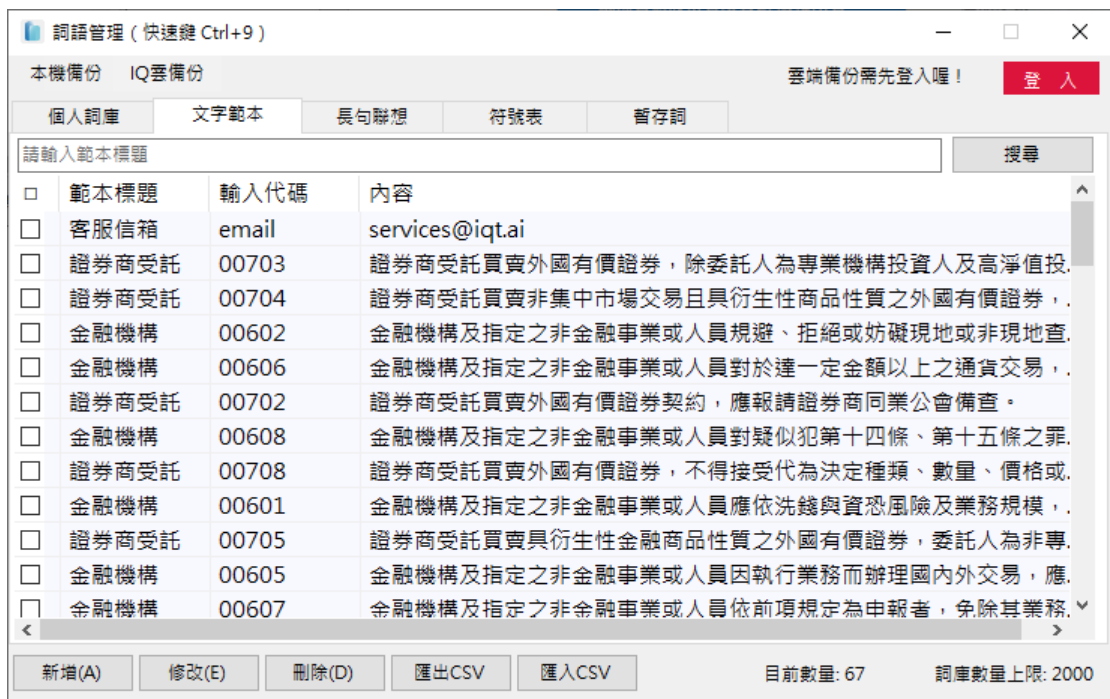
詞語管理（快速鍵 Ctrl+9）

本機備份　IQ雲備份　雲端備份需先登入喔！　登 入

個人詞庫　文字範本　長句聯想　符號表　暫存詞

請輸入範本標題　搜尋

| ☐ | 範本標題 | 輸入代碼 | 內容 |
|---|---|---|---|
| ☐ | 客服信箱 | email | services@iqt.ai |
| ☐ | 證券商受託 | 00703 | 證券商受託買賣外國有價證券，除委託人為專業機構投資人及高淨值投. |
| ☐ | 證券商受託 | 00704 | 證券商受託買賣非集中市場交易且具衍生性商品性質之外國有價證券，. |
| ☐ | 金融機構 | 00602 | 金融機構及指定之非金融事業或人員規避、拒絕或妨礙現地或非現地查. |
| ☐ | 金融機構 | 00606 | 金融機構及指定之非金融事業或人員對於達一定金額以上之通貨交易，. |
| ☐ | 證券商受託 | 00702 | 證券商受託買賣外國有價證券契約，應報請證券商同業公會備查。 |
| ☐ | 金融機構 | 00608 | 金融機構及指定之非金融事業或人員對疑似犯第十四條、第十五條之罪. |
| ☐ | 證券商受託 | 00708 | 證券商受託買賣外國有價證券，不得接受代為決定種類、數量、價格或. |
| ☐ | 金融機構 | 00601 | 金融機構及指定之非金融事業或人員應依洗錢與資恐風險及業務規模，. |
| ☐ | 證券商受託 | 00705 | 證券商受託買賣具衍生性金融商品性質之外國有價證券，委託人為非專. |
| ☐ | 金融機構 | 00605 | 金融機構及指定之非金融事業或人員因執行業務而辦理國內外交易，應. |
| ☐ | 金融機構 | 00607 | 金融機構及指定之非金融事業或人員依前項規定為申報者，免除其業務. |

新增(A)　修改(E)　刪除(D)　匯出CSV　匯入CSV　目前數量: 67　詞庫數量上限: 2000